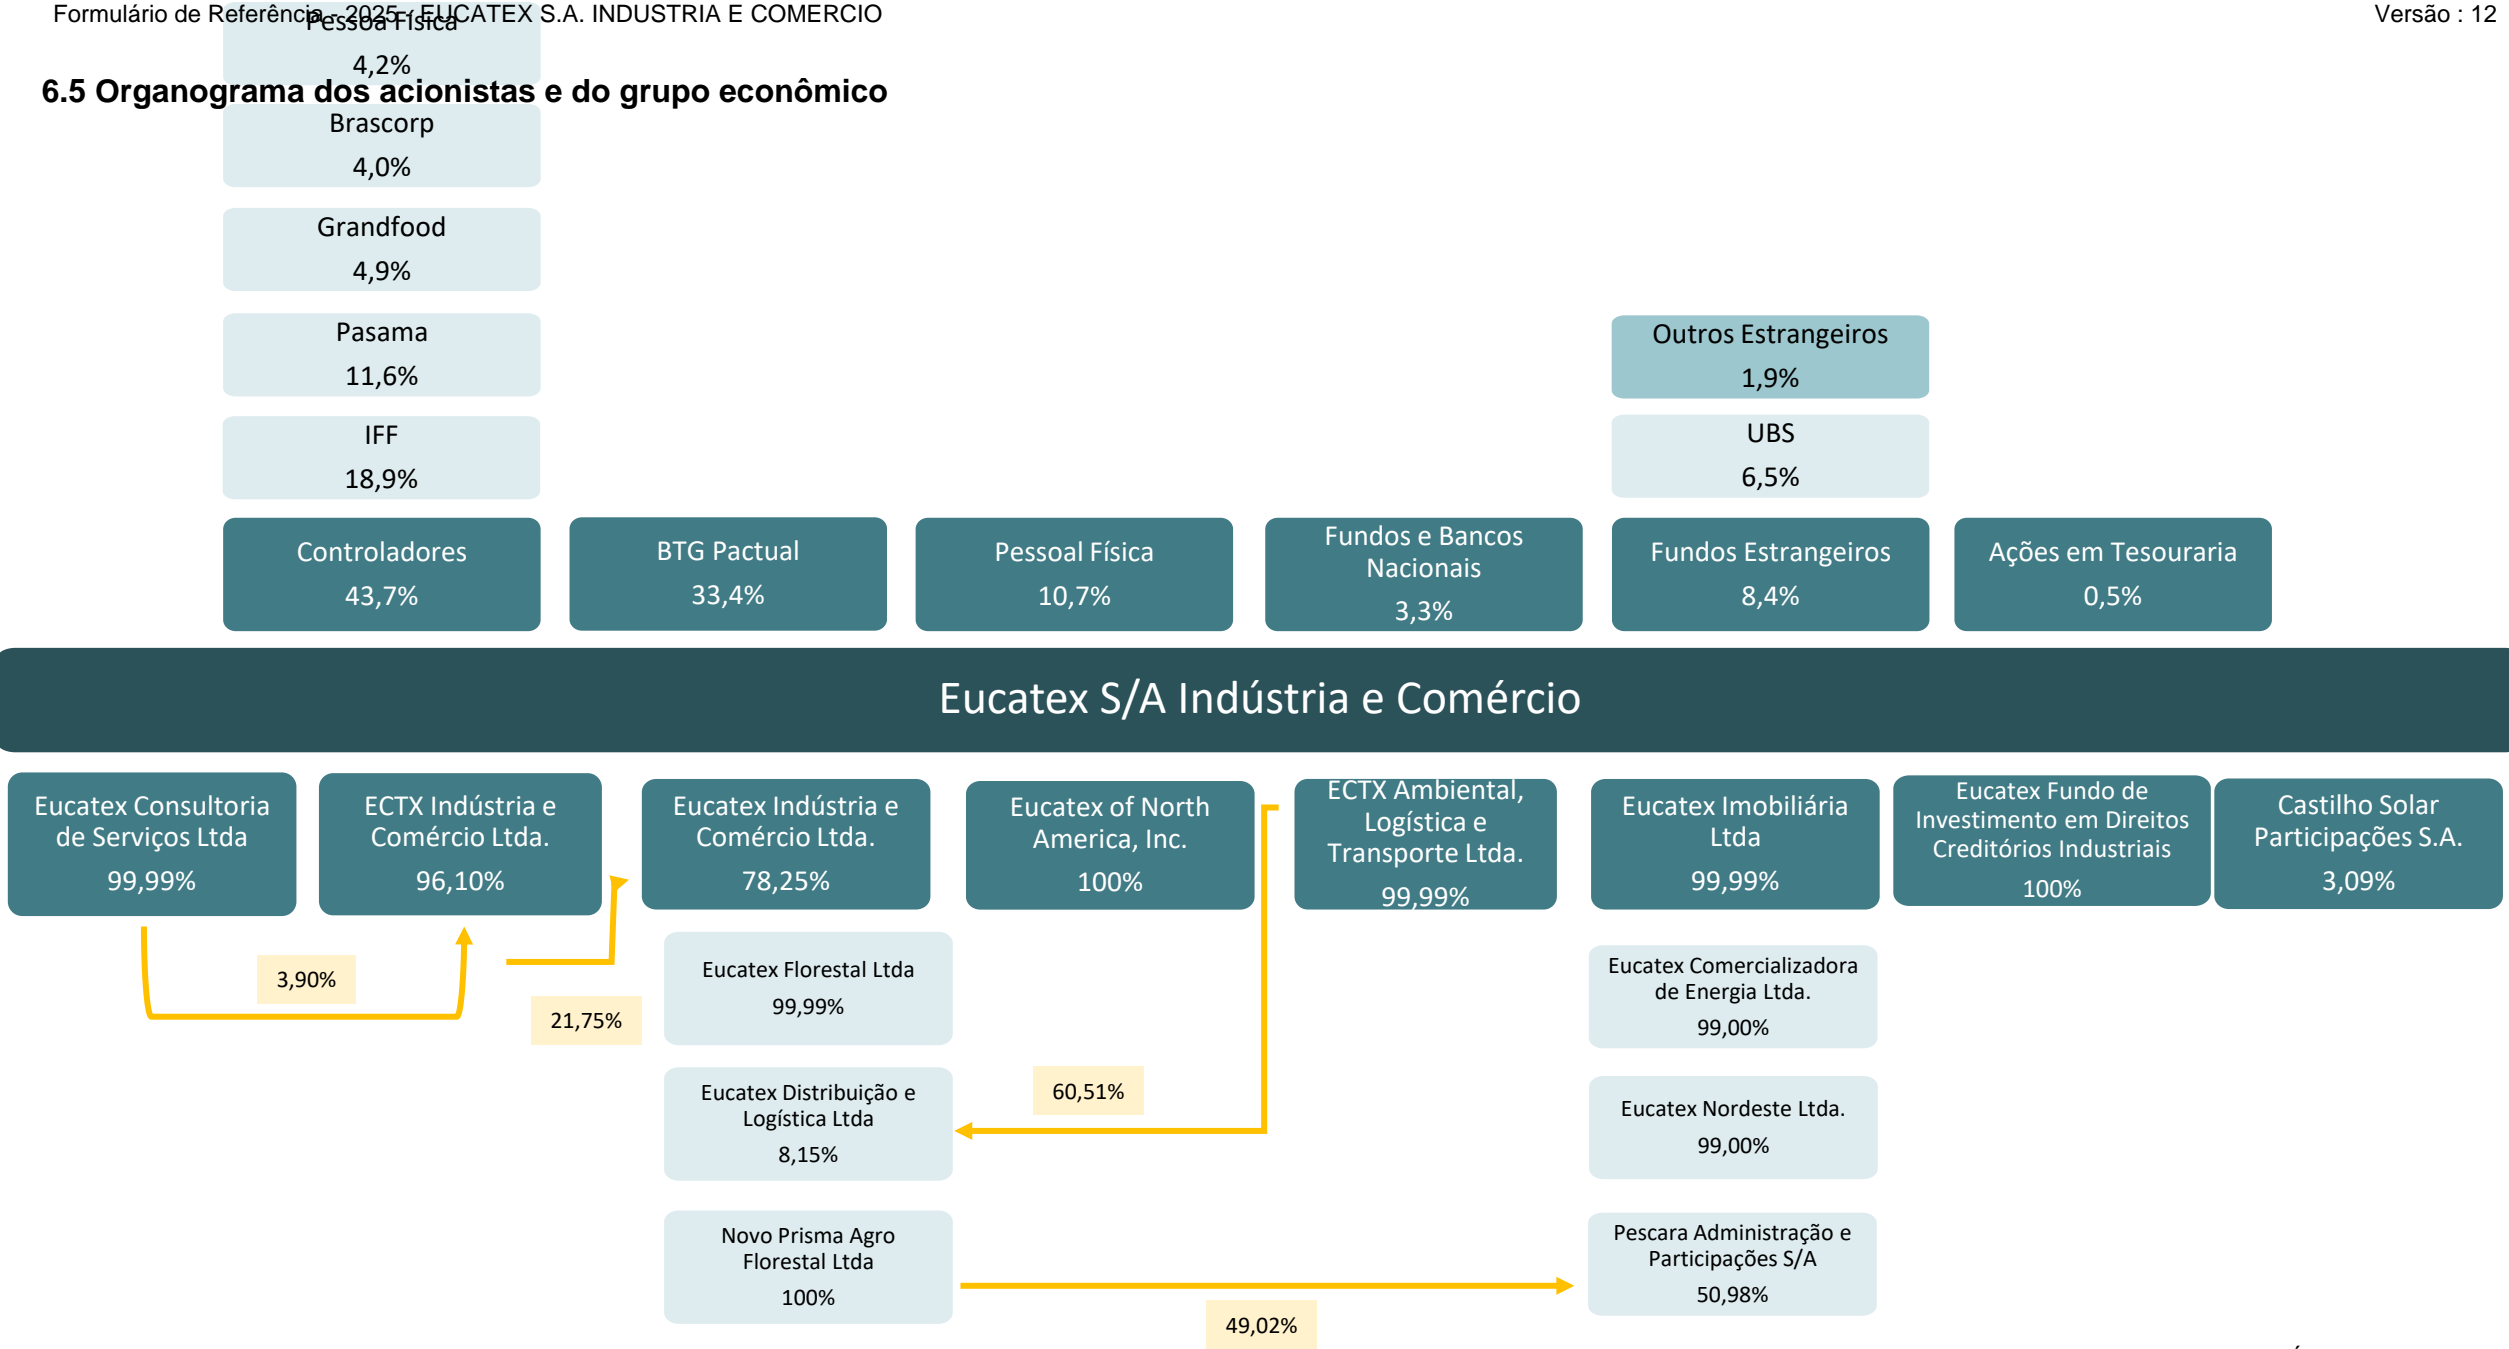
Formulário de Referência - 2025 - EUCATEX S.A. INDUSTRIA E COMERCIO

Versão : 12

Pessoa Física
4,2%

6.5 Organograma dos acionistas e do grupo econômico

Brascorp
4,0%

Grandfood
4,9%

Pasama
11,6%

IFF
18,9%

Outros Estrangeiros
1,9%

UBS
6,5%

Controladores
43,7%

BTG Pactual
33,4%

Pessoal Física
10,7%

Fundos e Bancos Nacionais
3,3%

Fundos Estrangeiros
8,4%

Ações em Tesouraria
0,5%

Eucatex S/A Indústria e Comércio

Eucatex Consultoria de Serviços Ltda
99,99%

ECTX Indústria e Comércio Ltda.
96,10%

Eucatex Indústria e Comércio Ltda.
78,25%

Eucatex of North America, Inc.
100%

ECTX Ambiental, Logística e Transporte Ltda.
99,99%

Eucatex Imobiliária Ltda
99,99%

Eucatex Fundo de Investimento em Direitos Creditórios Industriais
100%

Castilho Solar Participações S.A.
3,09%

3,90%

21,75%

Eucatex Florestal Ltda
99,99%

Eucatex Comercializadora de Energia Ltda.
99,00%

60,51%

Eucatex Distribuição e Logística Ltda
8,15%

Eucatex Nordeste Ltda.
99,00%

Novo Prisma Agro Florestal Ltda
100%

Pescara Administração e Participações S/A
50,98%

49,02%